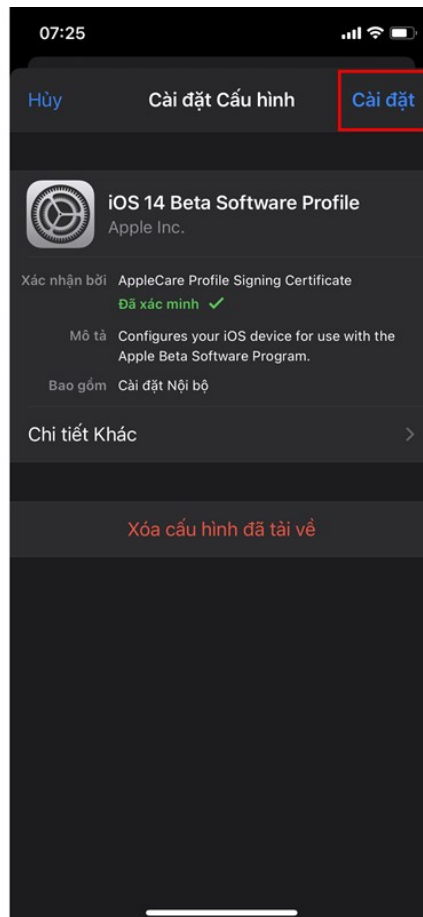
07:25

Hủy

Cài đặt Cấu hình

Cài đặt

iOS 14 Beta Software Profile

Apple Inc.

Xác nhận bởi AppleCare Profile Signing Certificate

Đã xác minh ✓

Mô tả Configures your iOS device for use with the Apple Beta Software Program.

Bao gồm Cài đặt Nội bộ

Chi tiết Khác

Xóa cấu hình đã tải về